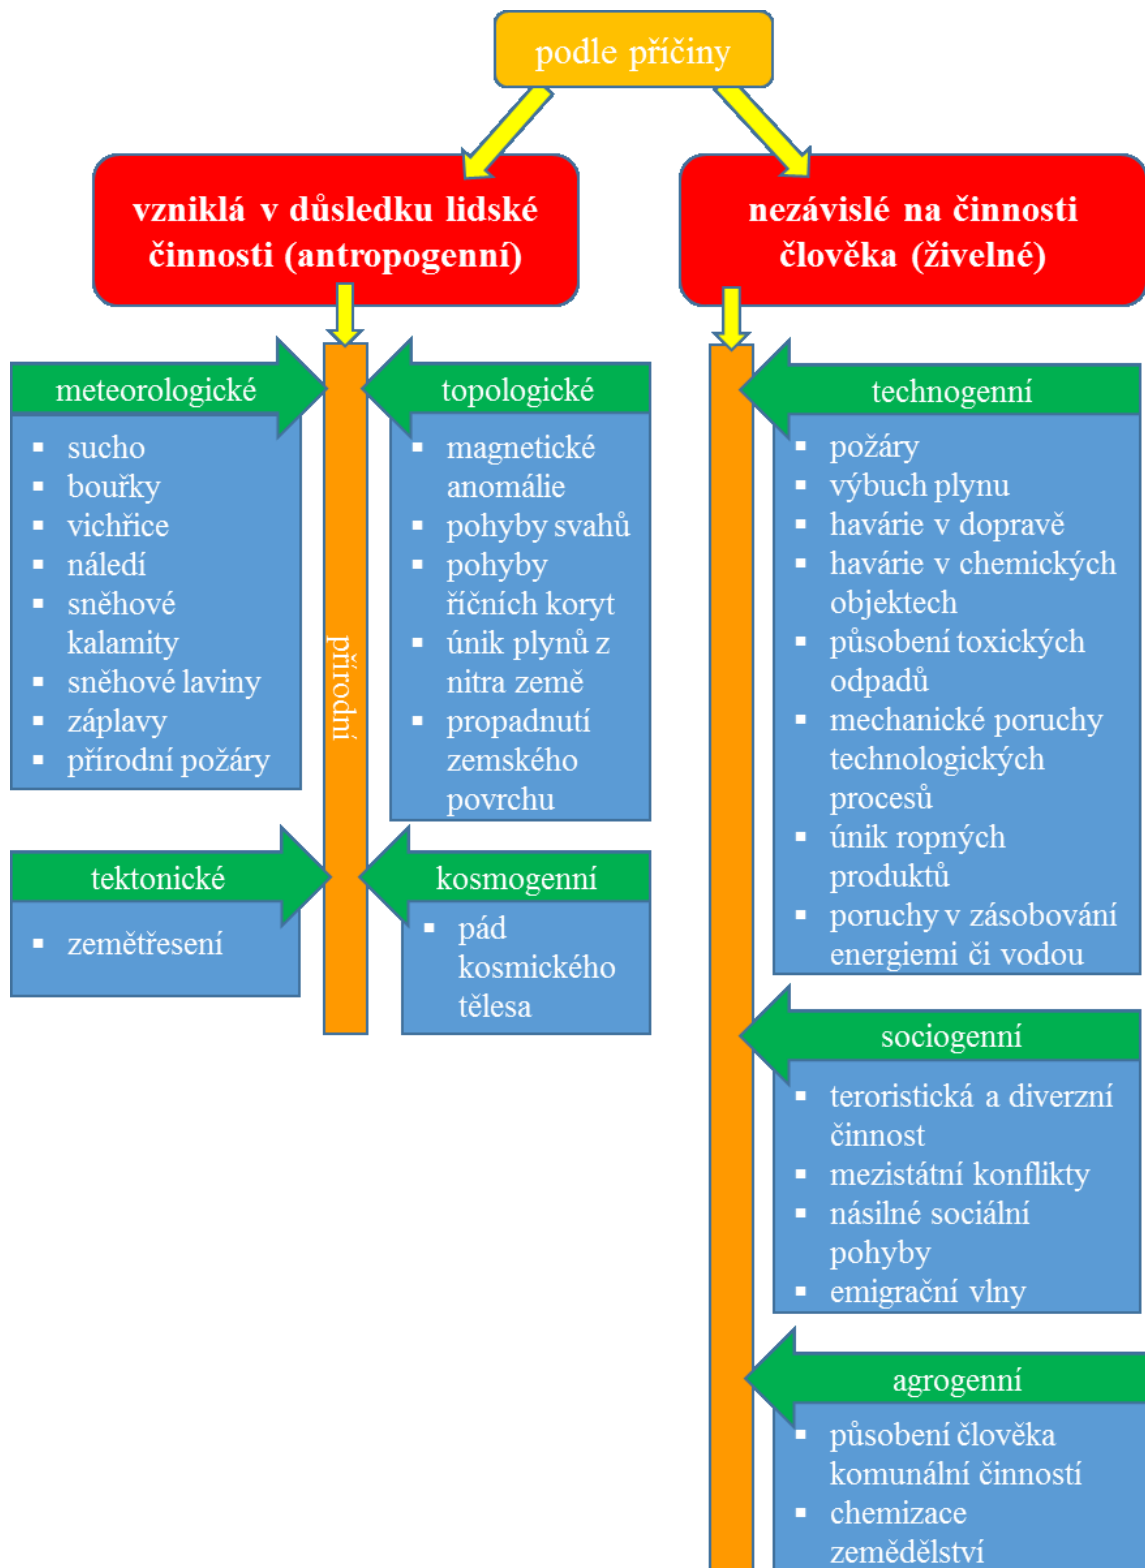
podle příčiny

vzniklá v důsledku lidské činnosti (antropogenní)

nezávislé na činnosti člověka (živelné)

meteorologické

- sucho
- bouřky
- vichřice
- náledí
- sněhové kalamity
- sněhové laviny
- záplavy
- přírodní požáry

přírodní

topologické

- magnetické anomálie
- pohyby svahů
- pohyby říčních koryt
- únik plynů z nitra země
- propadnutí zemského povrchu

tektonické

- zemětřesení

kosmogenní

- pád kosmického tělesa

technogenní

- požáry
- výbuch plynu
- havárie v dopravě
- havárie v chemických objektech
- působení toxických odpadů
- mechanické poruchy technologických procesů
- únik ropných produktů
- poruchy v zásobování energiemi či vodou

sociogenní

- teroristická a diverzní činnost
- mezistátní konflikty
- násilné sociální pohyby
- emigrační vlny

agrogenní

- působení člověka komunální činností
- chemizace zemědělství